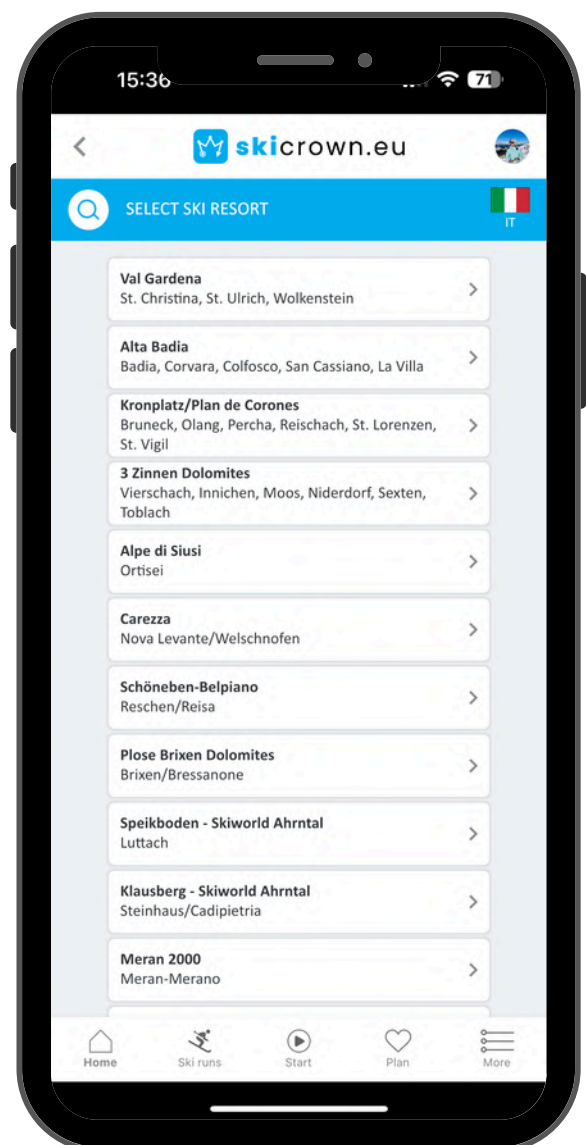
15:36

71

skicrown.eu

SELECT SKI RESORT

IT

Val Gardena
St. Christina, St. Ulrich, Wolkenstein

Alta Badia
Badia, Corvara, Colfosco, San Cassiano, La Villa

Kronplatz/Plan de Corones
Bruneck, Olang, Percha, Reischach, St. Lorenzen, St. Vigil

3 Zinnen Dolomites
Vierschach, Innichen, Moos, Niederdorf, Sexten, Toblach

Alpe di Siusi
Ortisei

Carezza
Nova Levante/Welschnofen

Schöneben-Belpiano
Reschen/Reisa

Plose Brixen Dolomites
Brixen/Bressanone

Speikboden - Skiworld Ahrntal
Luttach

Klausberg - Skiworld Ahrntal
Steinhaus/Cadipietria

Meran 2000
Meran-Merano

Home
Ski runs
Start
Plan
More